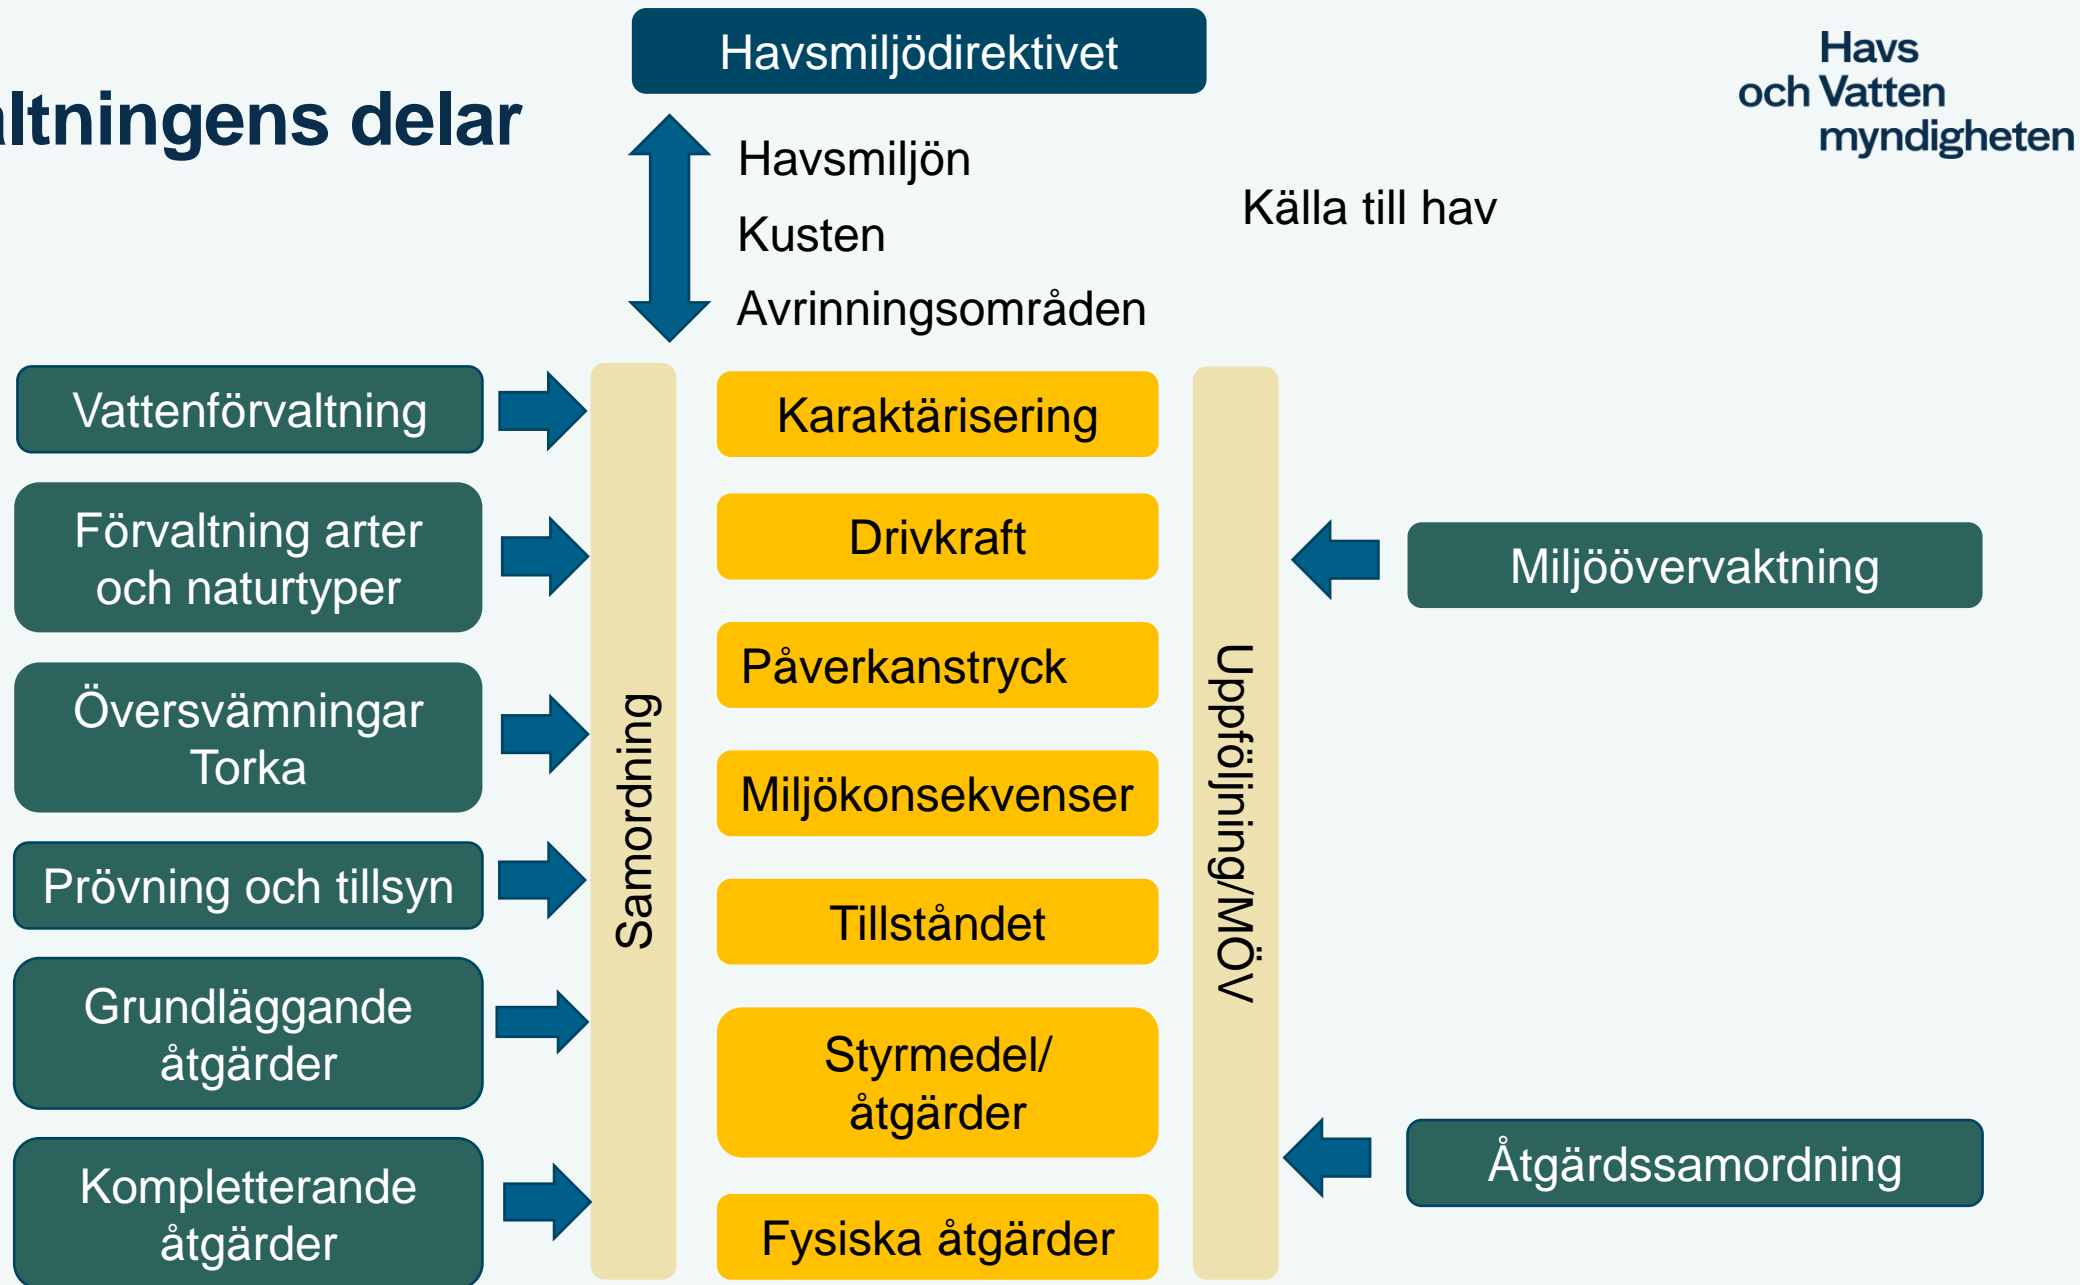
ltningens delar

Havsmiljödirektivet

Havsmiljön
Kusten
Avrinningsområden

Källa till hav

Havs och Vatten myndigheten

Vattenförvaltning

Förvaltning arter och naturtyper

Översvämningar Torka

Prövning och tillsyn

Grundläggande åtgärder

Kompletterande åtgärder

Samordning

Karaktärisering

Drivkraft

Påverkanstryck

Miljökonsekvenser

Tillståndet

Styrmedel/ åtgärder

Fysiska åtgärder

Uppföljning/MÖV

Miljöövervaktning

Åtgärdssamordning